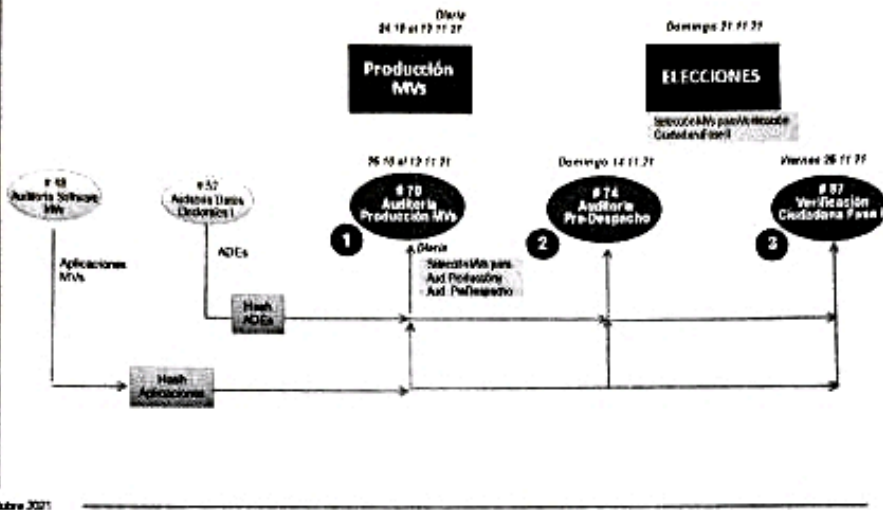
Diario
24 10 al 12 11 21

Producción MVs

Domingo 21 11 21

ELECCIONES

Selección MVs para Verificación Ciudadana Fase II

# 18
Auditoría Software MVs

# 57
Auditoría Datos Electorales I

26 10 al 12 11 21

# 70
Auditoría Producción MVs

Domingo 14 11 21

# 74
Auditoría Pre-Despacho

Viernes 26 11 21

# 87
Verificación Ciudadana Fase I

1

2

3

Aplicaciones MVs

ADEs

Diario

Selección MVs para:
Aud. Producción
Aud. PreDespacho

Hash ADEs

Hash Aplicaciones

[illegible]ubre 2021